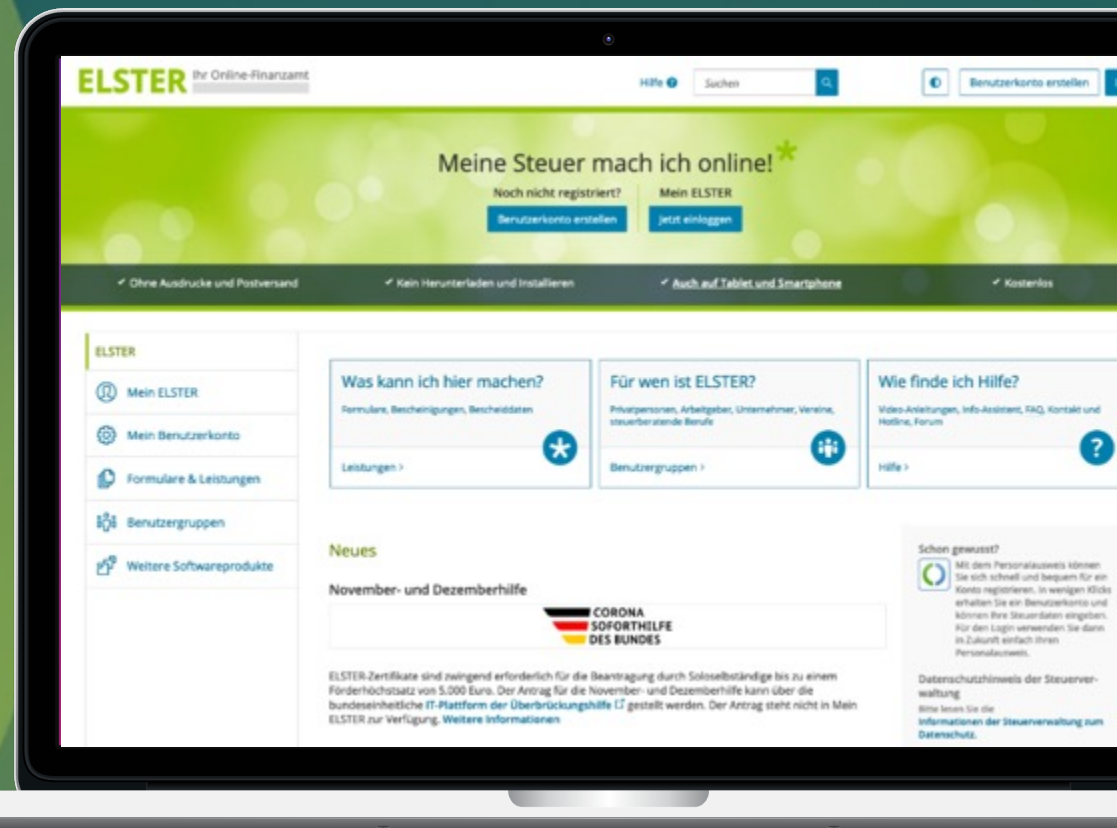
ELSTER Ihr Online-Finanzamt

Hilfe Suchen

Benutzerkonto erstellen

Meine Steuer mach ich online!

Noch nicht registriert?

Benutzerkonto erstellen

Mein ELSTER

Jetzt einloggen

✓ Ohne Ausdrucke und Postversand ✓ Kein Herunterladen und Installieren ✓ Auch auf Tablet und Smartphone ✓ Kostenlos

ELSTER

Mein ELSTER

Mein Benutzerkonto

Formulare & Leistungen

Benutzergruppen

Weitere Softwareprodukte

Was kann ich hier machen?

Formulare, Bescheinigungen, Bescheiddaten

Leistungen >

Für wen ist ELSTER?

Privatpersonen, Arbeitgeber, Unternehmer, Vereine, steuerberatende Berufe

Benutzergruppen >

Wie finde ich Hilfe?

Video-Anleitungen, Info-Assistent, FAQ, Kontakt und Hotline, Forum

Hilfe >

Neues

November- und Dezemberhilfe

CORONA SOFORTHILFE DES BUNDES

ELSTER-Zertifikate sind zwingend erforderlich für die Beantragung durch Soloselbständige bis zu einem Förderhöchstsatz von 5.000 Euro. Der Antrag für die November- und Dezemberhilfe kann über die bundeseinheitliche IT-Plattform der Überbrückungshilfe gestellt werden. Der Antrag steht nicht in Mein ELSTER zur Verfügung. Weitere Informationen

Schon gewusst?

Mit dem Personalausweis können Sie sich schnell und bequem für ein Konto registrieren. In wenigen Klicks erhalten Sie ein Benutzerkonto und können Ihre Steuerdaten eingeben. Für den Login verwenden Sie dann in Zukunft einfach Ihren Personalausweis.

Datenschutzhinweis der Steuerverwaltung

Bitte lesen Sie die Informationen der Steuerverwaltung zum Datenschutz.